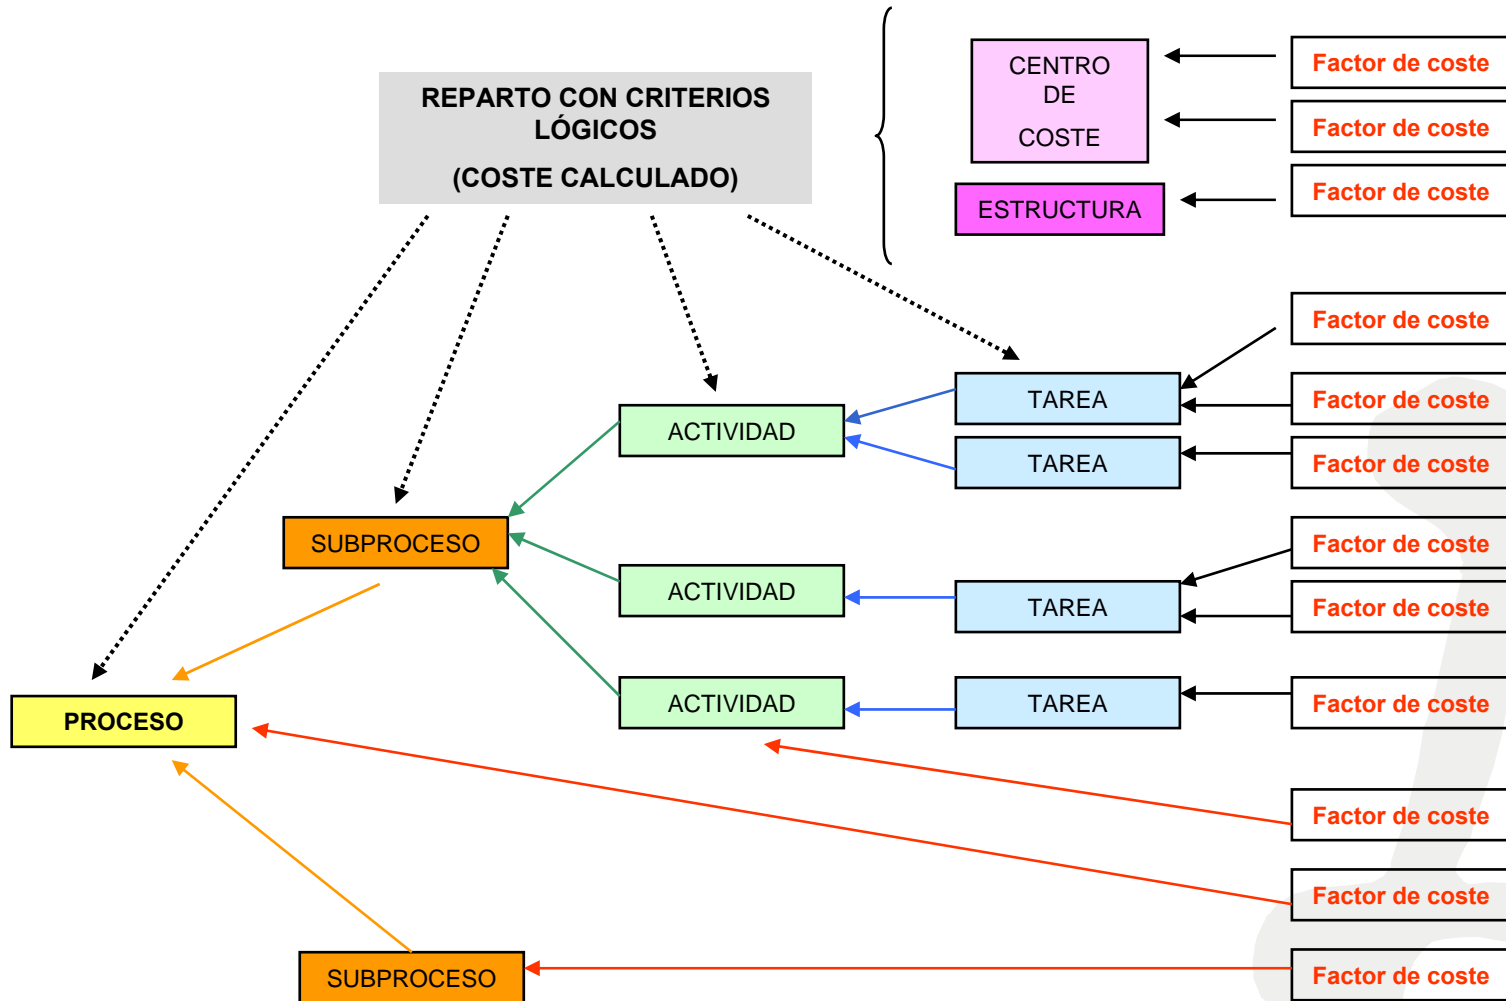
REPARTO CON CRITERIOS LÓGICOS

(COSTE CALCULADO)

CENTRO DE COSTE

Factor de coste

Factor de coste

ESTRUCTURA

Factor de coste

Factor de coste

TAREA

Factor de coste

ACTIVIDAD

TAREA

Factor de coste

SUBPROCESO

Factor de coste

ACTIVIDAD

TAREA

Factor de coste

ACTIVIDAD

TAREA

Factor de coste

PROCESO

Factor de coste

Factor de coste

SUBPROCESO

Factor de coste